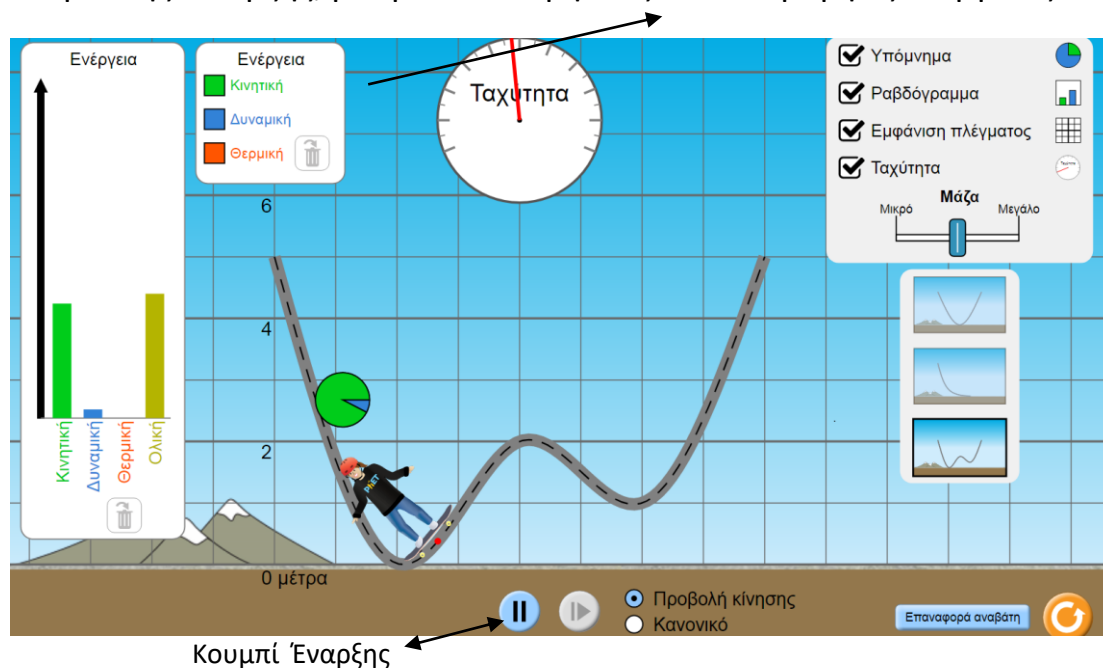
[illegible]

Ενέργεια

Κινητική
Δυναμική
Θερμική
Ολική

Ενέργεια
Κινητική
Δυναμική
Θερμική

Ταχύτητα

Υπόμνημα
Ραβδόγραμμα
Εμφάνιση πλέγματος
Ταχύτητα

Μάζα
Μικρό
Μεγάλο

6
4
2
0 μέτρα

Προβολή κίνησης
Κανονικό

Επαναφορά αναβάτη

Κουμπί Έναρξης